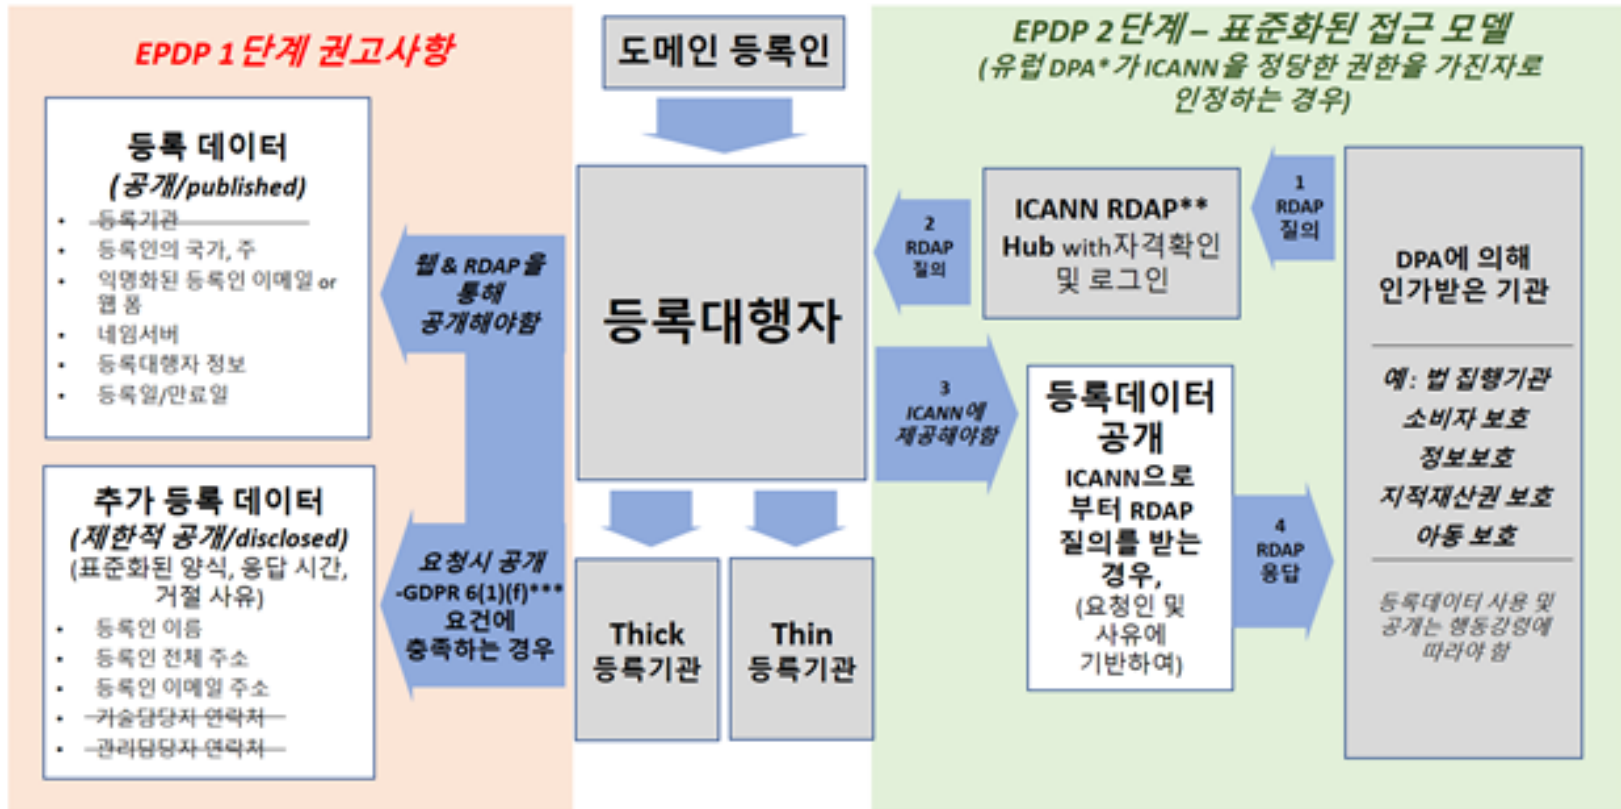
EPDP 1 단계 권고사항

등록 데이터
(공개/published)
- ~~등록기관~~
- 등록인의 국가, 주
- 익명화된 등록인 이메일 or 웹 폼
- 네임서버
- 등록대행자 정보
- 등록일/만료일

추가 등록 데이터
(제한적 공개/disclosed)
(표준화된 양식, 응답 시간, 거절 사유)
- 등록인 이름
- 등록인 전체 주소
- 등록인 이메일 주소
- ~~기술담당자 연락처~~
- ~~관리담당자 연락처~~

웹 & RDAP을 통해 공개해야함

요청시 공개 -GDPR 6(1)(f)*** 요건에 충족하는 경우

도메인 등록인

등록대행자

Thick 등록기관

Thin 등록기관

EPDP 2 단계 – 표준화된 접근 모델
(유럽 DPA*가 ICANN을 정당한 권한을 가진자로 인정하는 경우)

2 RDAP 질의

ICANN RDAP** Hub with자격확인 및 로그인

1 RDAP 질의

3 ICANN에 제공해야함

등록데이터 공개
ICANN으로부터 RDAP 질의를 받는 경우,
(요청인 및 사유에 기반하여)

4 RDAP 응답

DPA에 의해 인가받은 기관

예: 법 집행기관
소비자 보호
정보보호
지적재산권 보호
아동 보호

등록데이터 사용 및 공개는 행동강령에 따라야 함